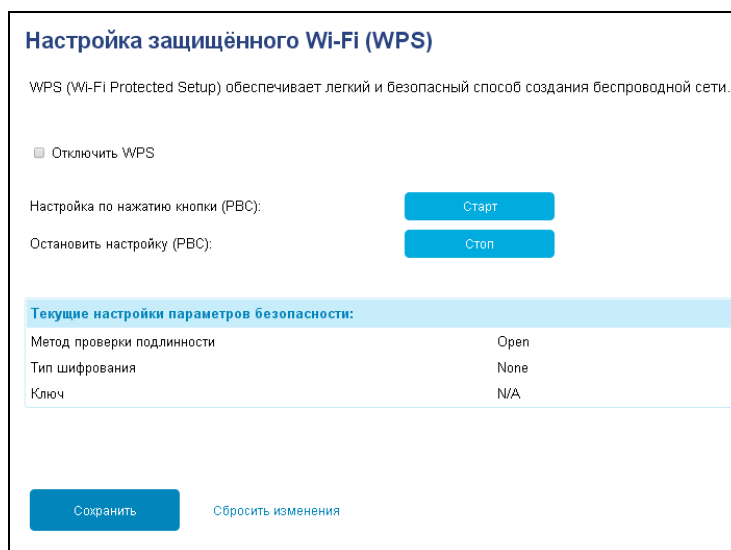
Настройка защищённого Wi-Fi (WPS)

WPS (Wi-Fi Protected Setup) обеспечивает легкий и безопасный способ создания беспроводной сети.

Отключить WPS

Настройка по нажатию кнопки (PBC): Старт

Остановить настройку (PBC): Стоп

| Текущие настройки параметров безопасности: | |
|---|---|
| Метод проверки подлинности | Open |
| Тип шифрования | None |
| Ключ | N/A |

Сохранить

Сбросить изменения